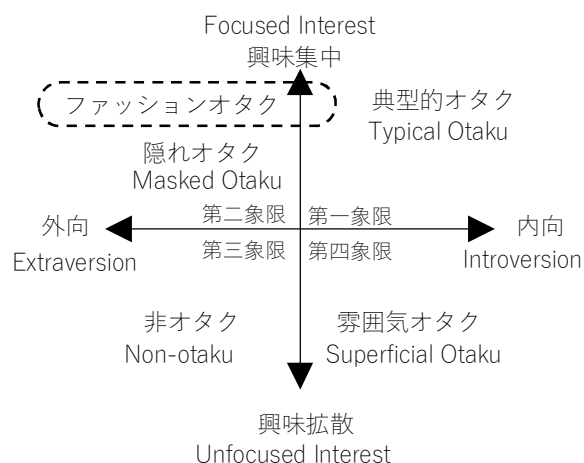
Focused Interest
興味集中

ファッションオタク

典型的オタク
Typical Otaku

隠れオタク
Masked Otaku

第二象限　第一象限

外向
Extraversion

内向
Introversion

第三象限　第四象限

非オタク
Non-otaku

雰囲気オタク
Superficial Otaku

興味拡散
Unfocused Interest